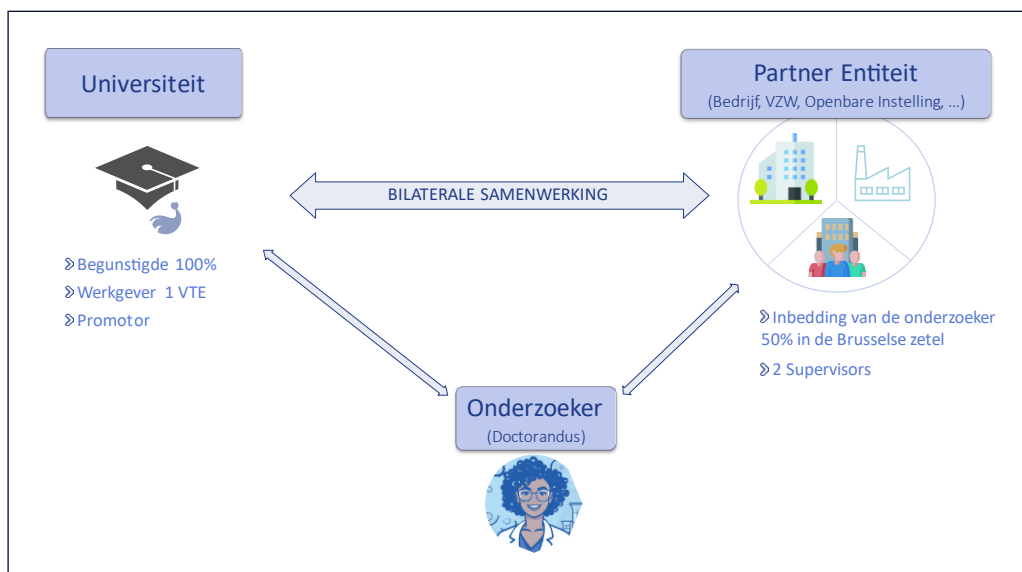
Universiteit

Partner Entiteit
(Bedrijf, VZW, Openbare Instelling, …)

BILATERALE SAMENWERKING

Begunstigde 100%
Werkgever 1 VTE
Promotor

Inbedding van de onderzoeker 50% in de Brusselse zetel
2 Supervisors

Onderzoeker
(Doctorandus)